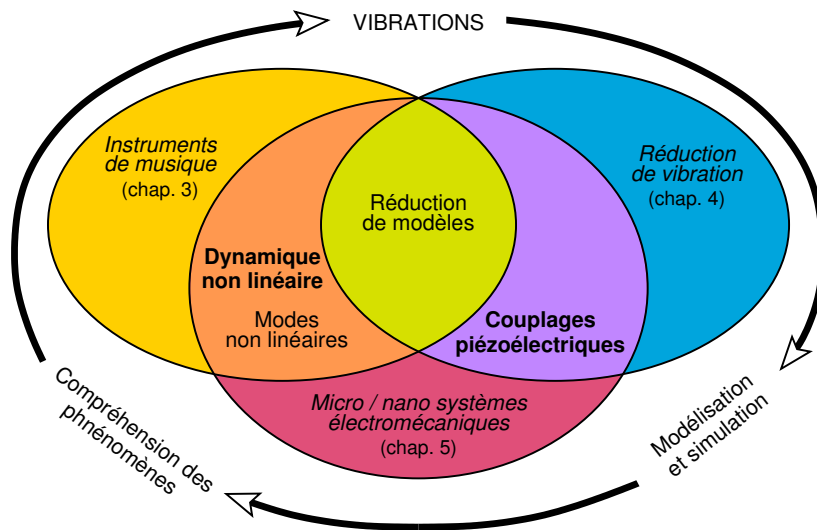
VIBRATIONS

Instruments de musique (chap. 3)

Réduction de vibration (chap. 4)

Réduction de modèles

Dynamique non linéaire

Modes non linéaires

Couplages piézoélectriques

Micro / nano systèmes électromécaniques (chap. 5)

Compréhension des phnénomènes

Modélisation et simulation